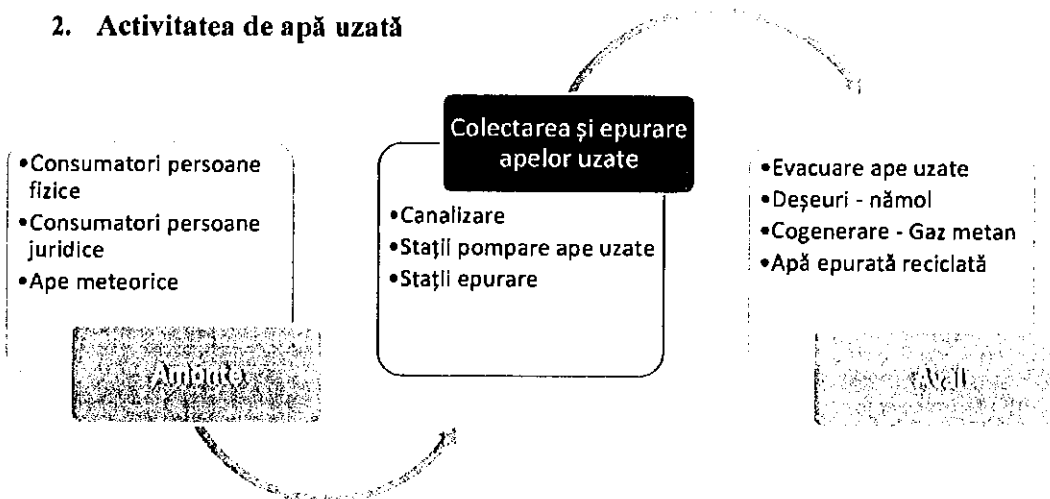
2. Activitatea de apă uzată

•Consumatori persoane fizice
•Consumatori persoane juridice
•Ape meteorice

Amonte

Colectarea și epurare apelor uzate

•Canalizare
•Stații pompare ape uzate
•Stații epurare

•Evacuare ape uzate
•Deșeuri - nămol
•Cogenerare - Gaz metan
•Apă epurată reciclată

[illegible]